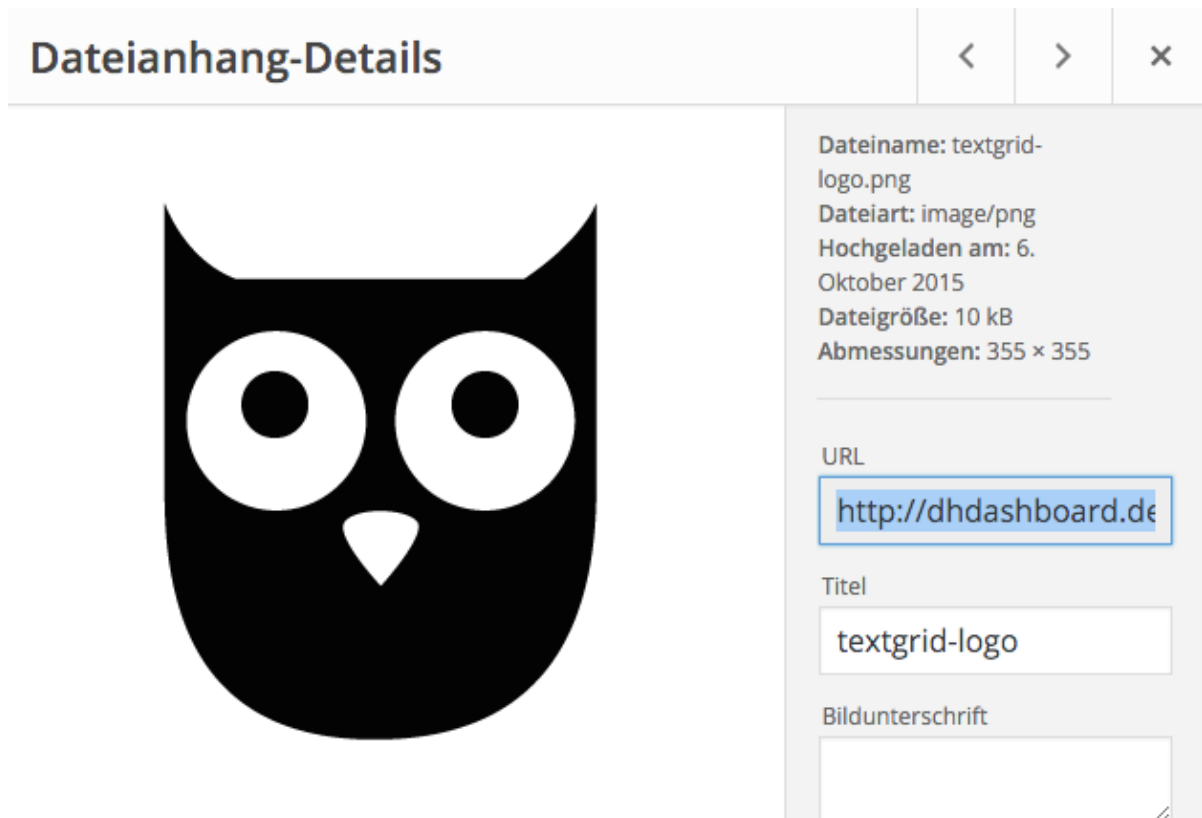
Dateianhang-Details

<

>

×

**Dateiname:** textgrid-logo.png
**Dateiart:** image/png
**Hochgeladen am:** 6. Oktober 2015
**Dateigröße:** 10 kB
**Abmessungen:** 355 × 355

URL

http://dhdashboard.de

Titel

textgrid-logo

Bildunterschrift